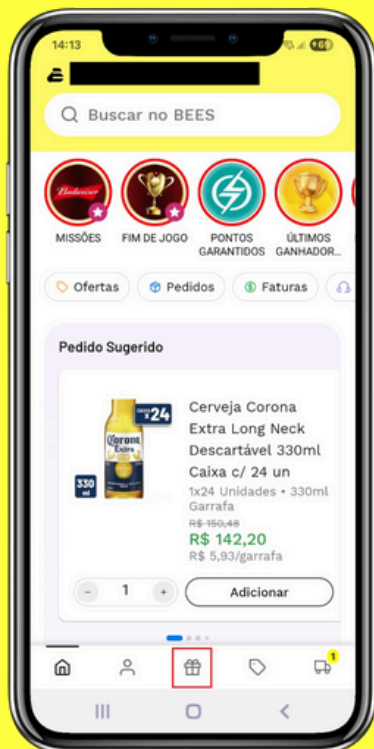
14:13

Buscar no BEES

MISSÕES
FIM DE JOGO
PONTOS GARANTIDOS
ÚLTIMOS GANHADOR...

Ofertas
Pedidos
Faturas

Pedido Sugerido

Caixa x24
330 ml
Corona Extra

Cerveja Corona Extra Long Neck Descartável 330ml Caixa c/ 24 un
1x24 Unidades • 330ml Garrafa
R$ 150,48
R$ 142,20
R$ 5,93/garrafa

1
Adicionar

1